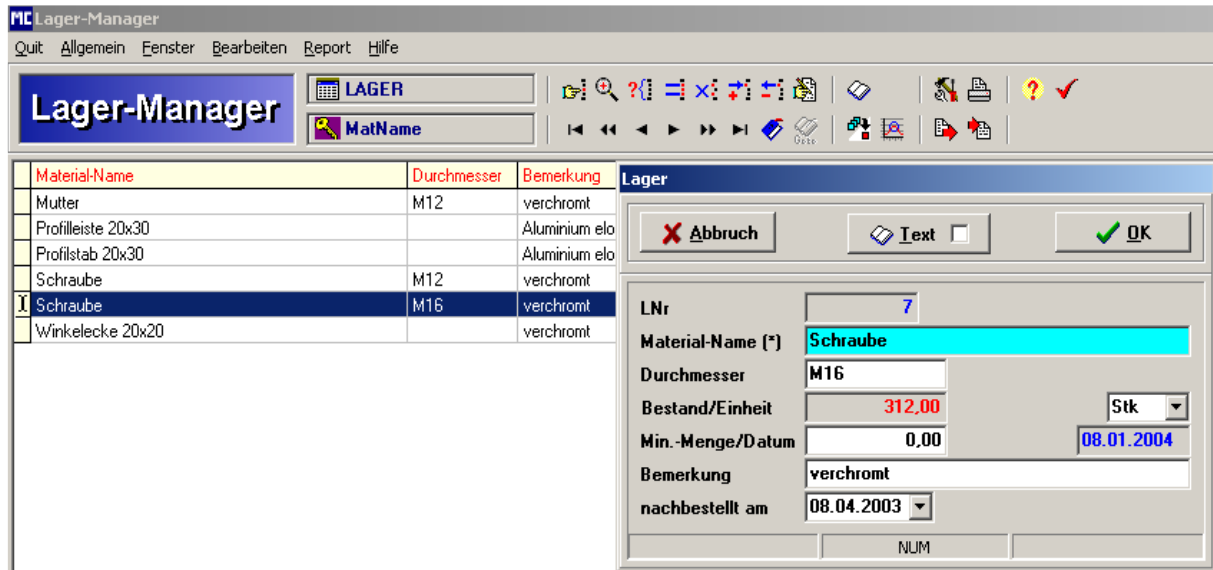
MC Lager-Manager

Quit Allgemein Fenster Bearbeiten Report Hilfe

Lager-Manager

LAGER

MatName

| Material-Name | Durchmesser | Bemerkung |
|---|---|---|
| Mutter | M12 | verchromt |
| Profilleiste 20x30 | | Aluminium elo |
| Profilstab 20x30 | | Aluminium elo |
| Schraube | M12 | verchromt |
| Schraube | M16 | verchromt |
| Winkelecke 20x20 | | verchromt |

Lager

Abbruch

Text

OK

LNr 7

Material-Name (*) Schraube

Durchmesser M16

Bestand/Einheit 312,00 Stk

Min.-Menge/Datum 0,00 08.01.2004

Bemerkung verchromt

nachbestellt am 08.04.2003

NUM